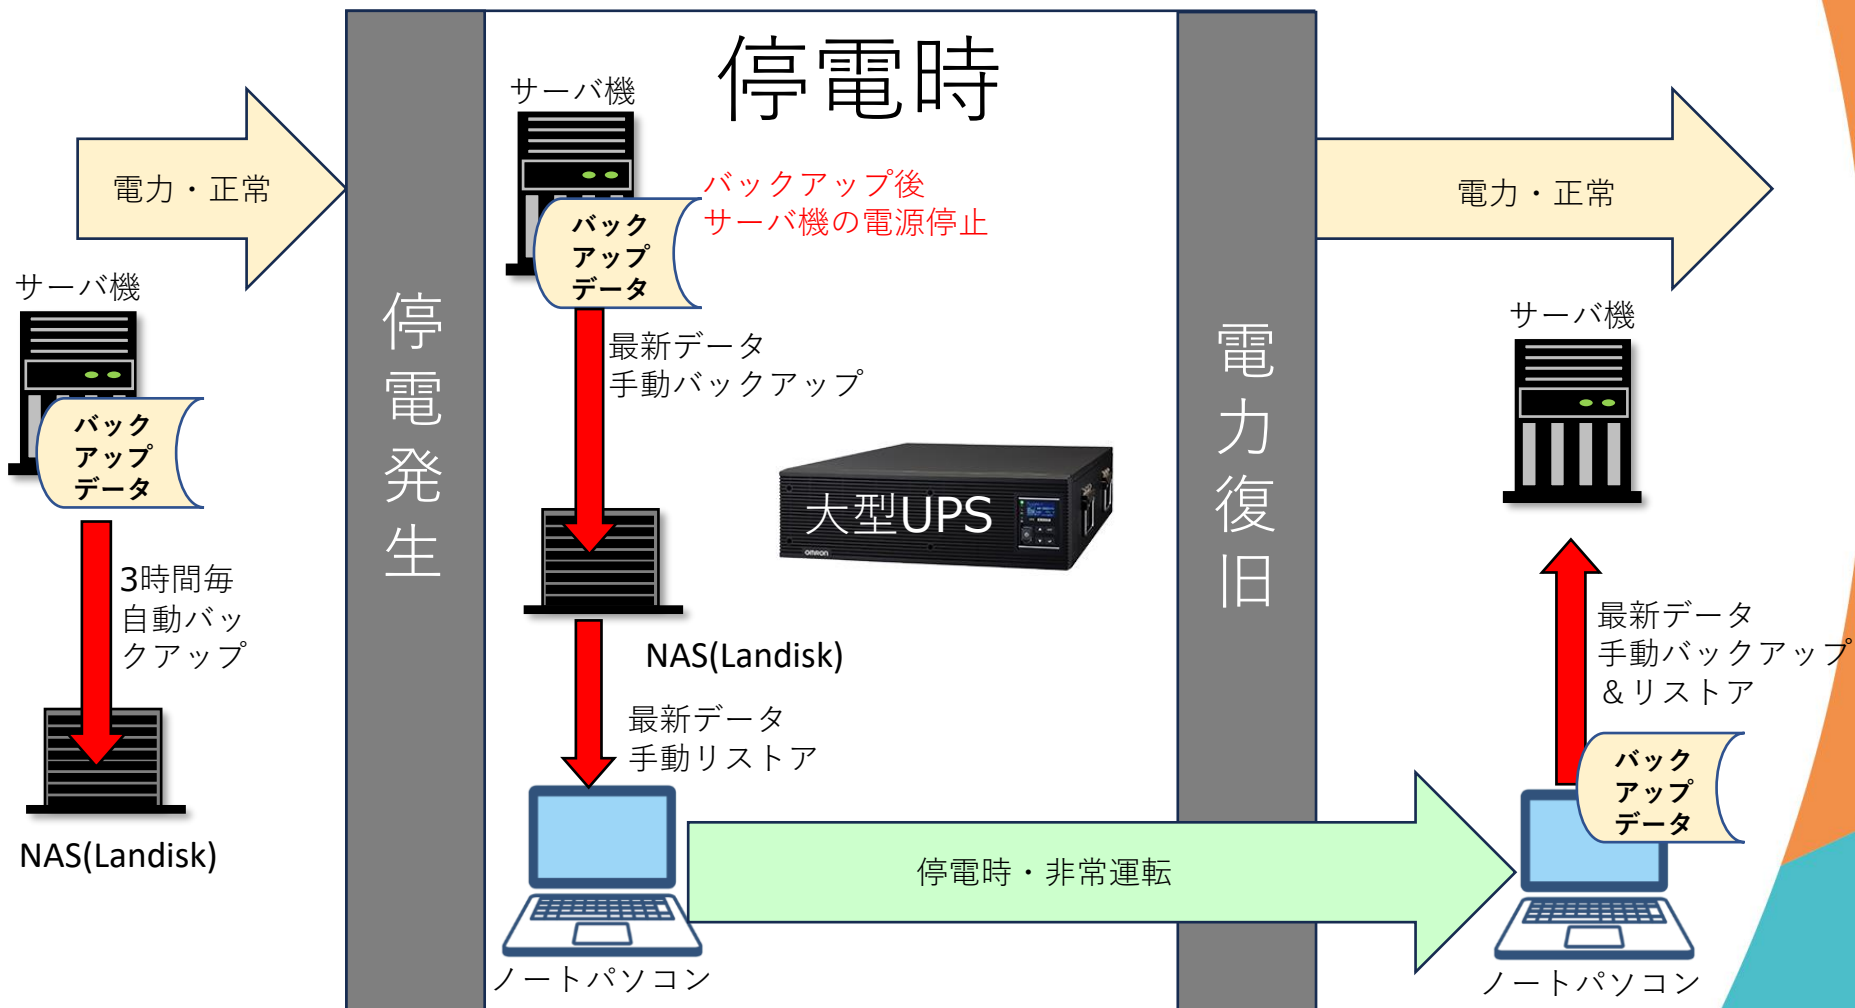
電力・正常

サーバ機

バックアップデータ

3時間毎自動バックアップ

NAS(Landisk)

停電発生

停電時

サーバ機

バックアップ後
サーバ機の電源停止

バックアップデータ

最新データ
手動バックアップ

大型UPS

omron

NAS(Landisk)

最新データ
手動リストア

ノートパソコン

停電時・非常運転

電力復旧

電力・正常

サーバ機

最新データ
手動バックアップ
＆リストア

バックアップデータ

ノートパソコン